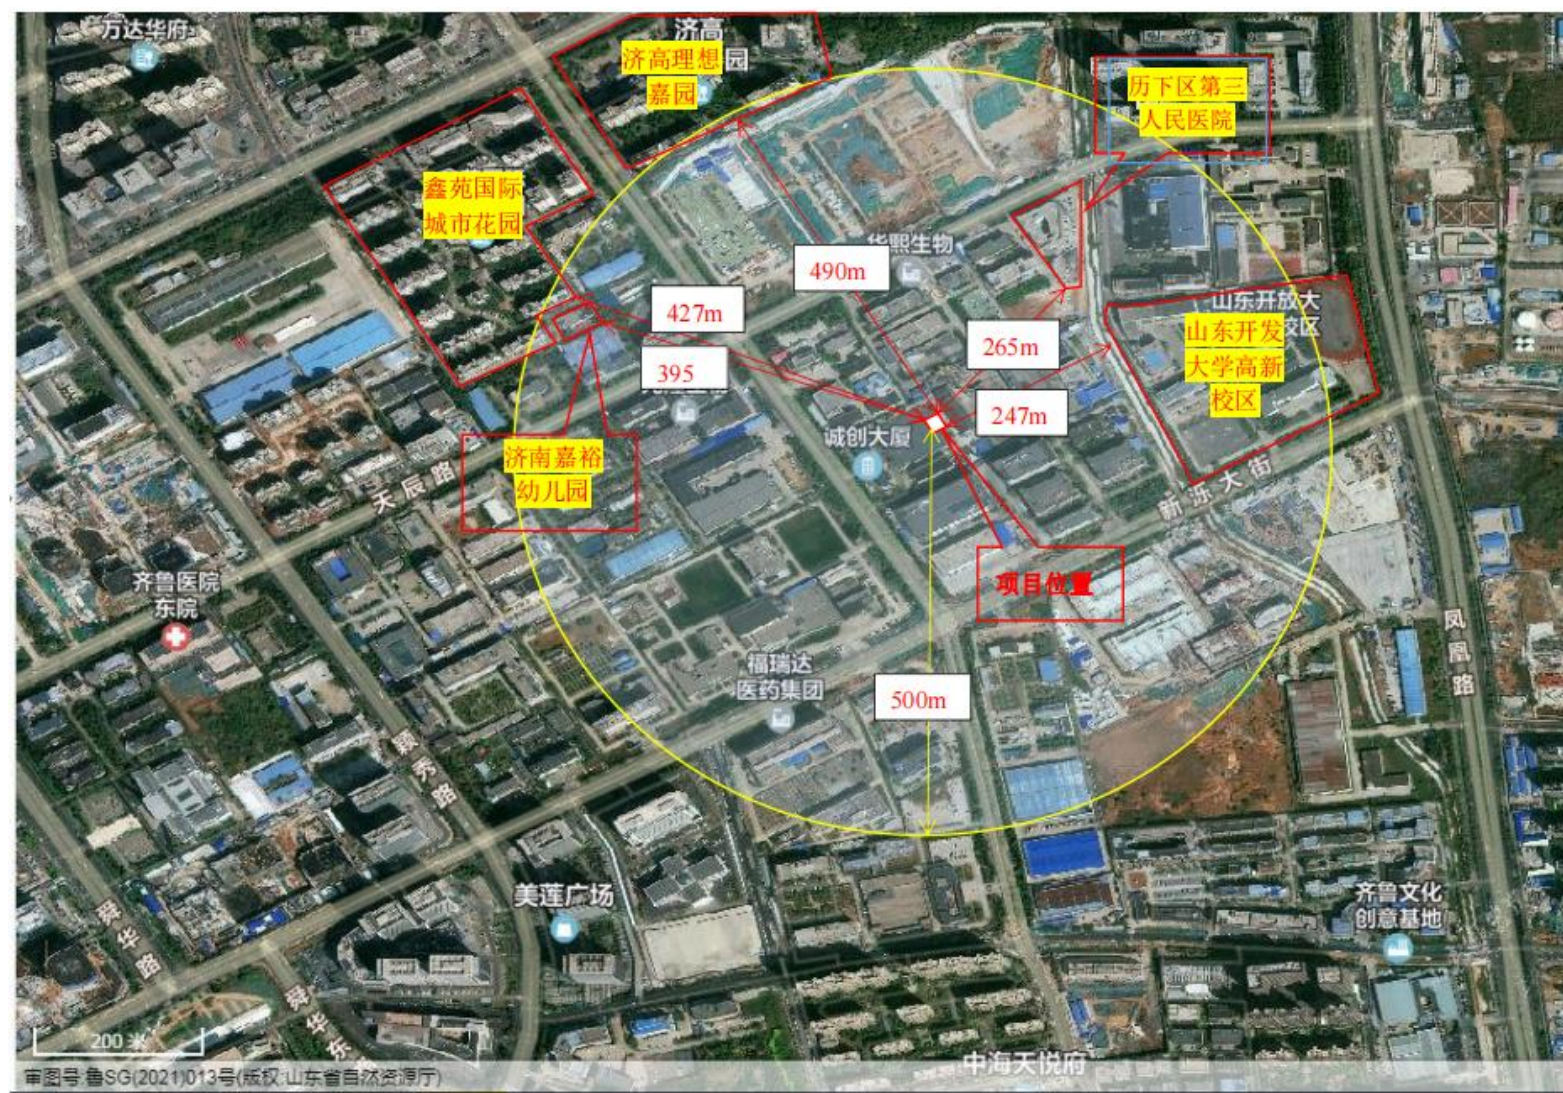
万达华府
济高
济高理想嘉园
历下区第三人民医院
鑫苑国际城市花园
华熙生物
490m
427m
395
265m
山东开放大学高新校区
山东开发大学高新校区
247m
诚创大厦
济南嘉裕幼儿园
天辰路
新泺大街
项目位置
齐鲁医院东院
福瑞达医药集团
500m
凤凰路
颖秀路
美莲广场
齐鲁文化创意基地
舜华路
舜华东
200 米
中海天悦府
审图号:鲁SG(2021)013号(版权:山东省自然资源厅)